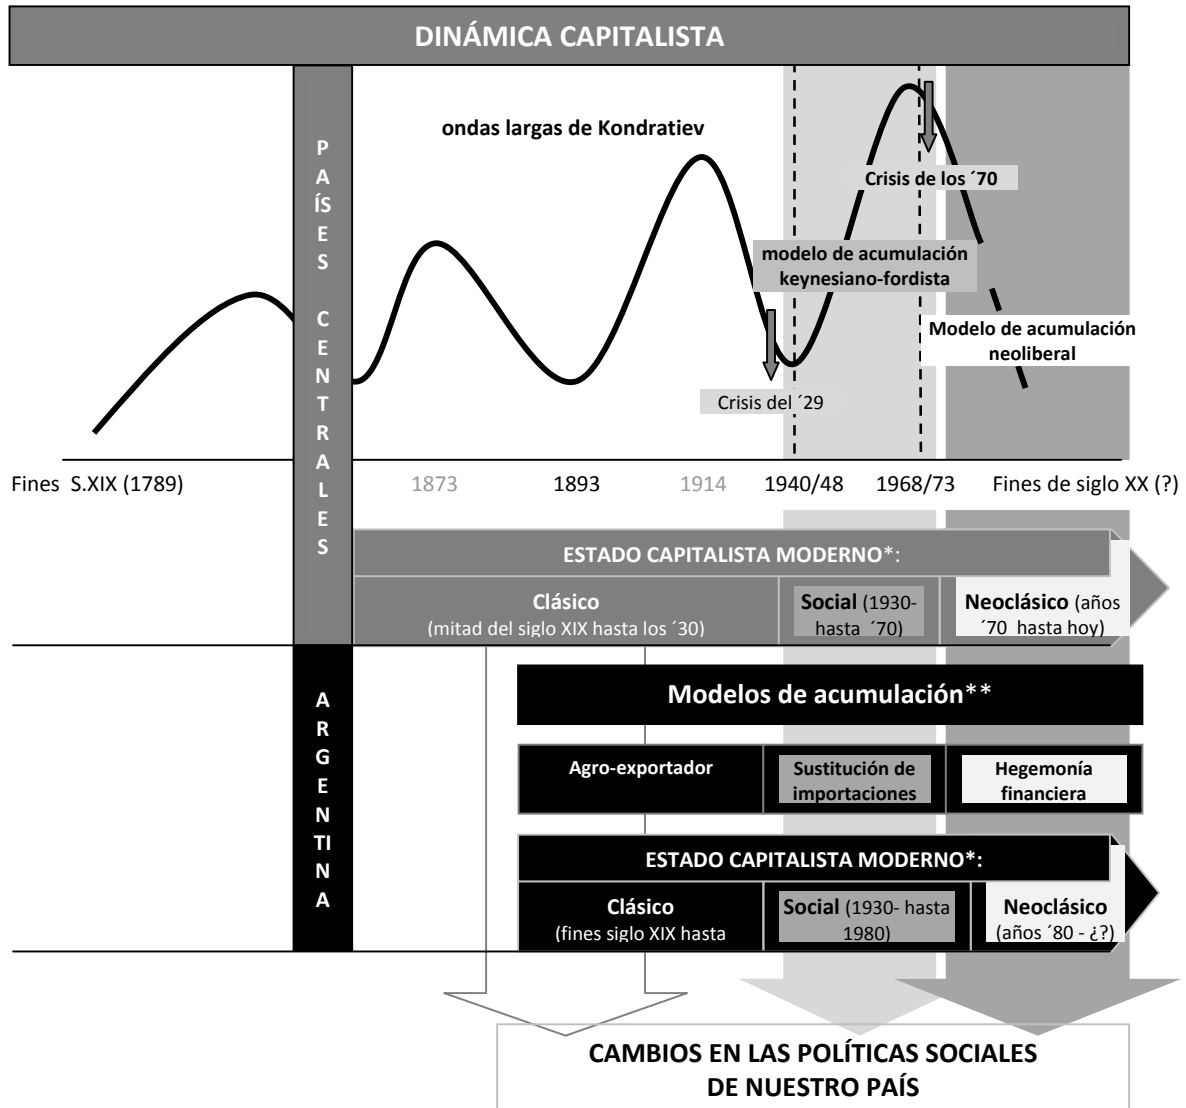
DINÁMICA CAPITALISTA

PAÍSES CENTRALES

ondas largas de Kondratiev

Crisis de los ´70

modelo de acumulación keynesiano-fordista

Modelo de acumulación neoliberal

Crisis del ´29

Fines S.XIX (1789) 1873 1893 1914 1940/48 1968/73 Fines de siglo XX (?)

ESTADO CAPITALISTA MODERNO*:

Clásico (mitad del siglo XIX hasta los ´30)

Social (1930- hasta ´70)

Neoclásico (años ´70 hasta hoy)

ARGENTINA

Modelos de acumulación**

Agro-exportador

Sustitución de importaciones

Hegemonía financiera

ESTADO CAPITALISTA MODERNO*:

Clásico (fines siglo XIX hasta

Social (1930- hasta 1980)

Neoclásico (años ´80 - ¿?)

CAMBIOS EN LAS POLÍTICAS SOCIALES DE NUESTRO PAÍS